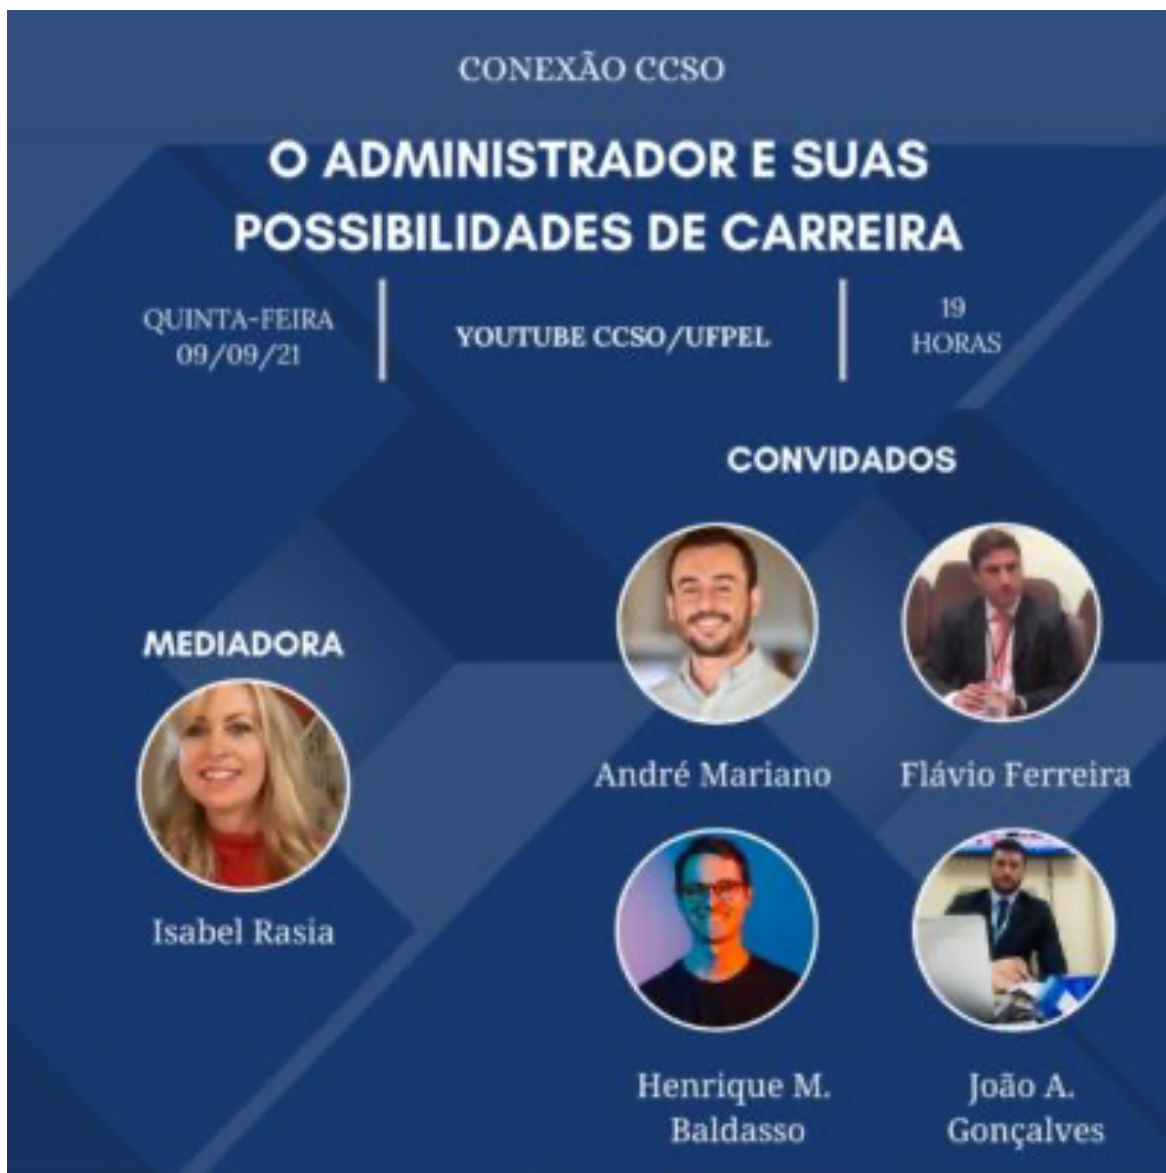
CONEXÃO CCSO

O ADMINISTRADOR E SUAS POSSIBILIDADES DE CARREIRA

QUINTA-FEIRA
09/09/21

YOUTUBE CCSO/UFPEL

19
HORAS

CONVIDADOS

MEDIADORA

Isabel Rasia

André Mariano

Flávio Ferreira

Henrique M. Baldasso

João A. Gonçalves